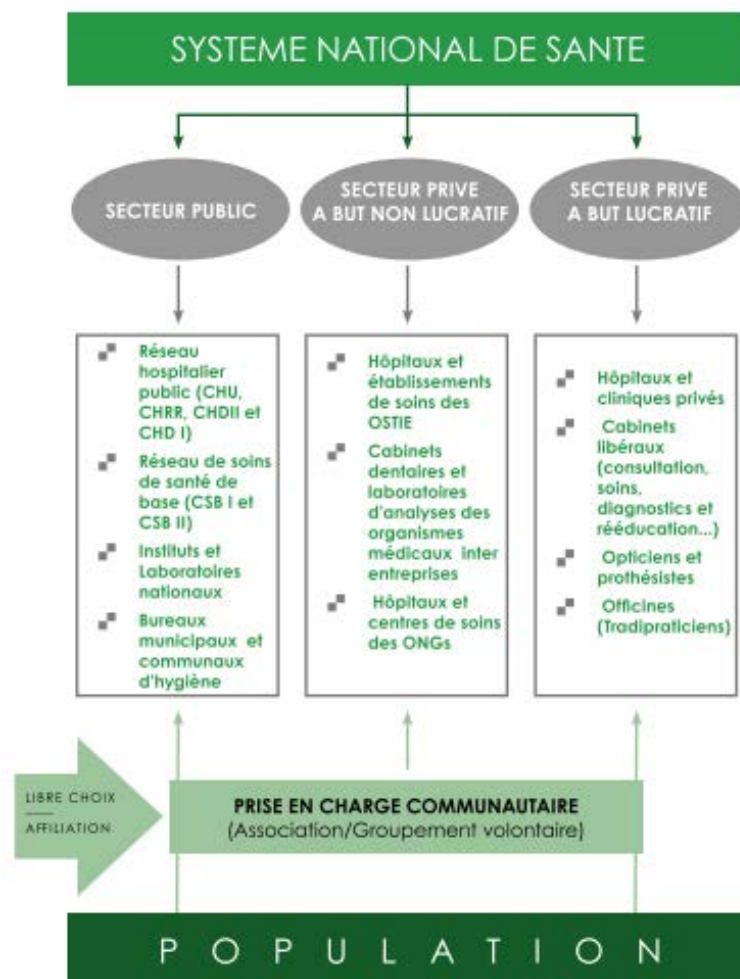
SYSTEME NATIONAL DE SANTE

SECTEUR PUBLIC

SECTEUR PRIVE A BUT NON LUCRATIF

SECTEUR PRIVE A BUT LUCRATIF

Réseau hospitalier public (CHU, CHRR, CHDII et CHD I)

Réseau de soins de santé de base (CSB I et CSB II)

Instituts et Laboratoires nationaux

Bureaux municipaux et communaux d'hygiène

Hôpitaux et établissements de soins des OSTIE

Cabinets dentaires et laboratoires d'analyses des organismes médicaux inter entreprises

Hôpitaux et centres de soins des ONGs

Hôpitaux et cliniques privés

Cabinets libéraux (consultation, soins, diagnostics et rééducation...)

Opticiens et prothésistes

Officines (Tradipraticiens)

LIBRE CHOIX

AFFILIATION

PRISE EN CHARGE COMMUNAUTAIRE
(Association/Groupement volontaire)

P O P U L A T I O N